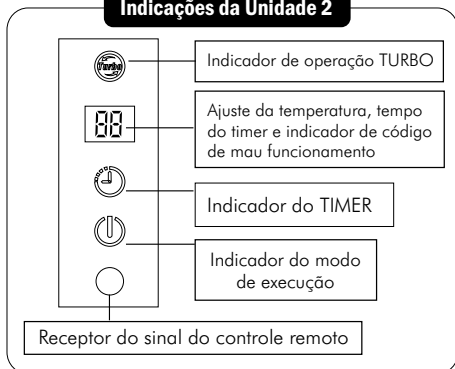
Indicações da Unidade 2

Turbo

Indicador de operação TURBO

88

Ajuste da temperatura, tempo do timer e indicador de código de mau funcionamento

Indicador do TIMER

Indicador do modo de execução

Receptor do sinal do controle remoto